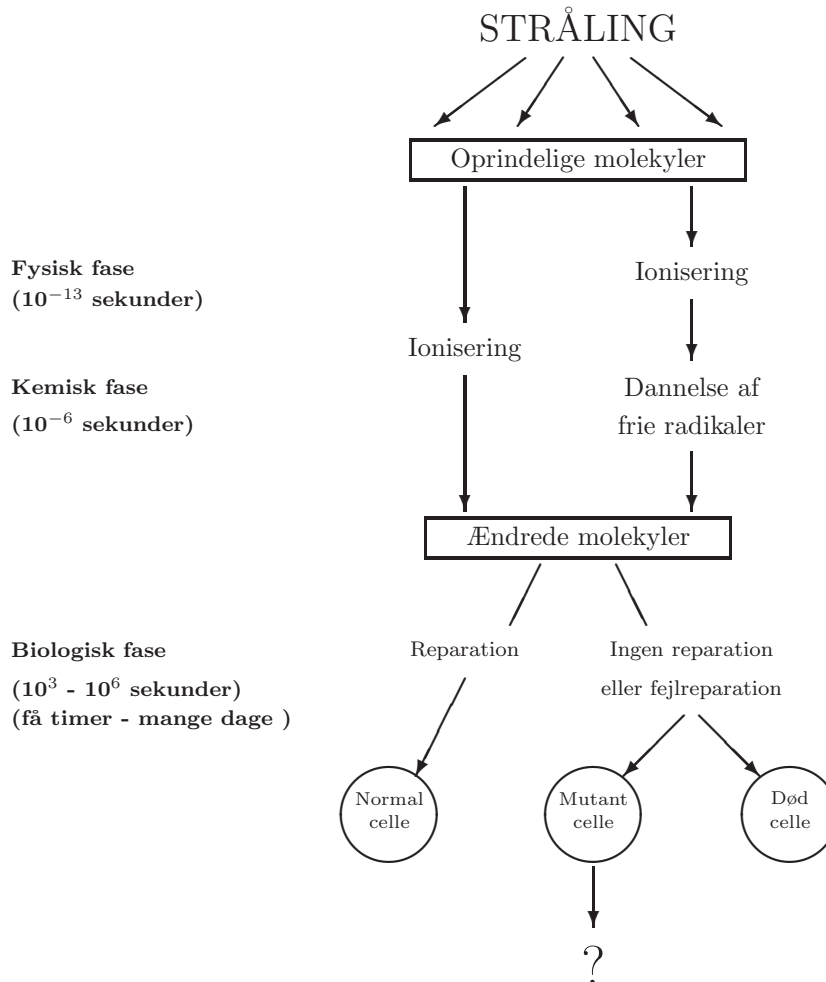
STRÅLING

Oprindelige molekyler

Fysisk fase
($10^{-13}$ sekunder)

Ionisering

Ionisering

Kemisk fase
($10^{-6}$ sekunder)

Dannelse af frie radikaler

Ændrede molekyler

Biologisk fase
($10^{3}$ - $10^{6}$ sekunder)
(få timer - mange dage )

Reparation

Ingen reparation eller fejlreparation

Normal celle

Mutant celle

Død celle

?